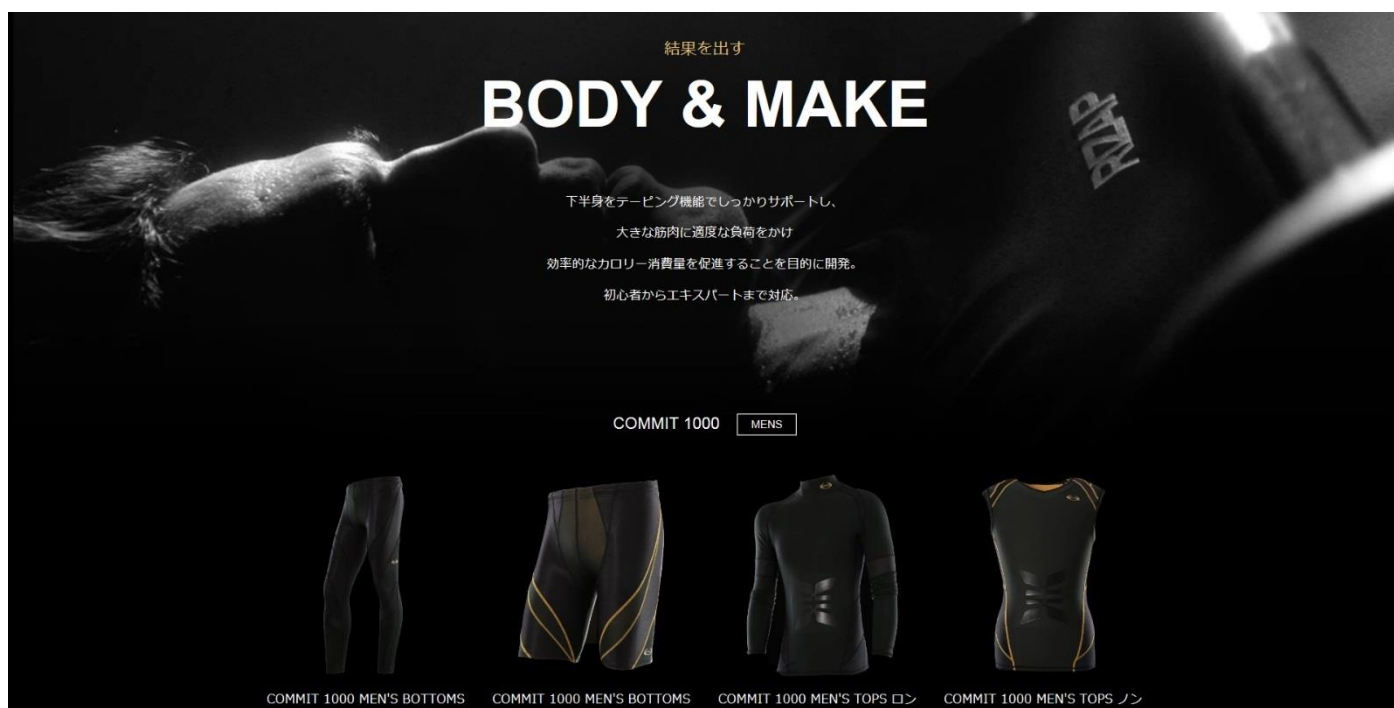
結果を出す

BODY & MAKE

RIZAP

下半身をテーピング機能でしっかりサポートし、
大きな筋肉に適度な負荷をかけ
効率的なカロリー消費量を促進することを目的に開発。
初心者からエキスパートまで対応。

COMMIT 1000 MENS

COMMIT 1000 MEN'S BOTTOMS

COMMIT 1000 MEN'S BOTTOMS

COMMIT 1000 MEN'S TOPS ロン

COMMIT 1000 MEN'S TOPS ノン